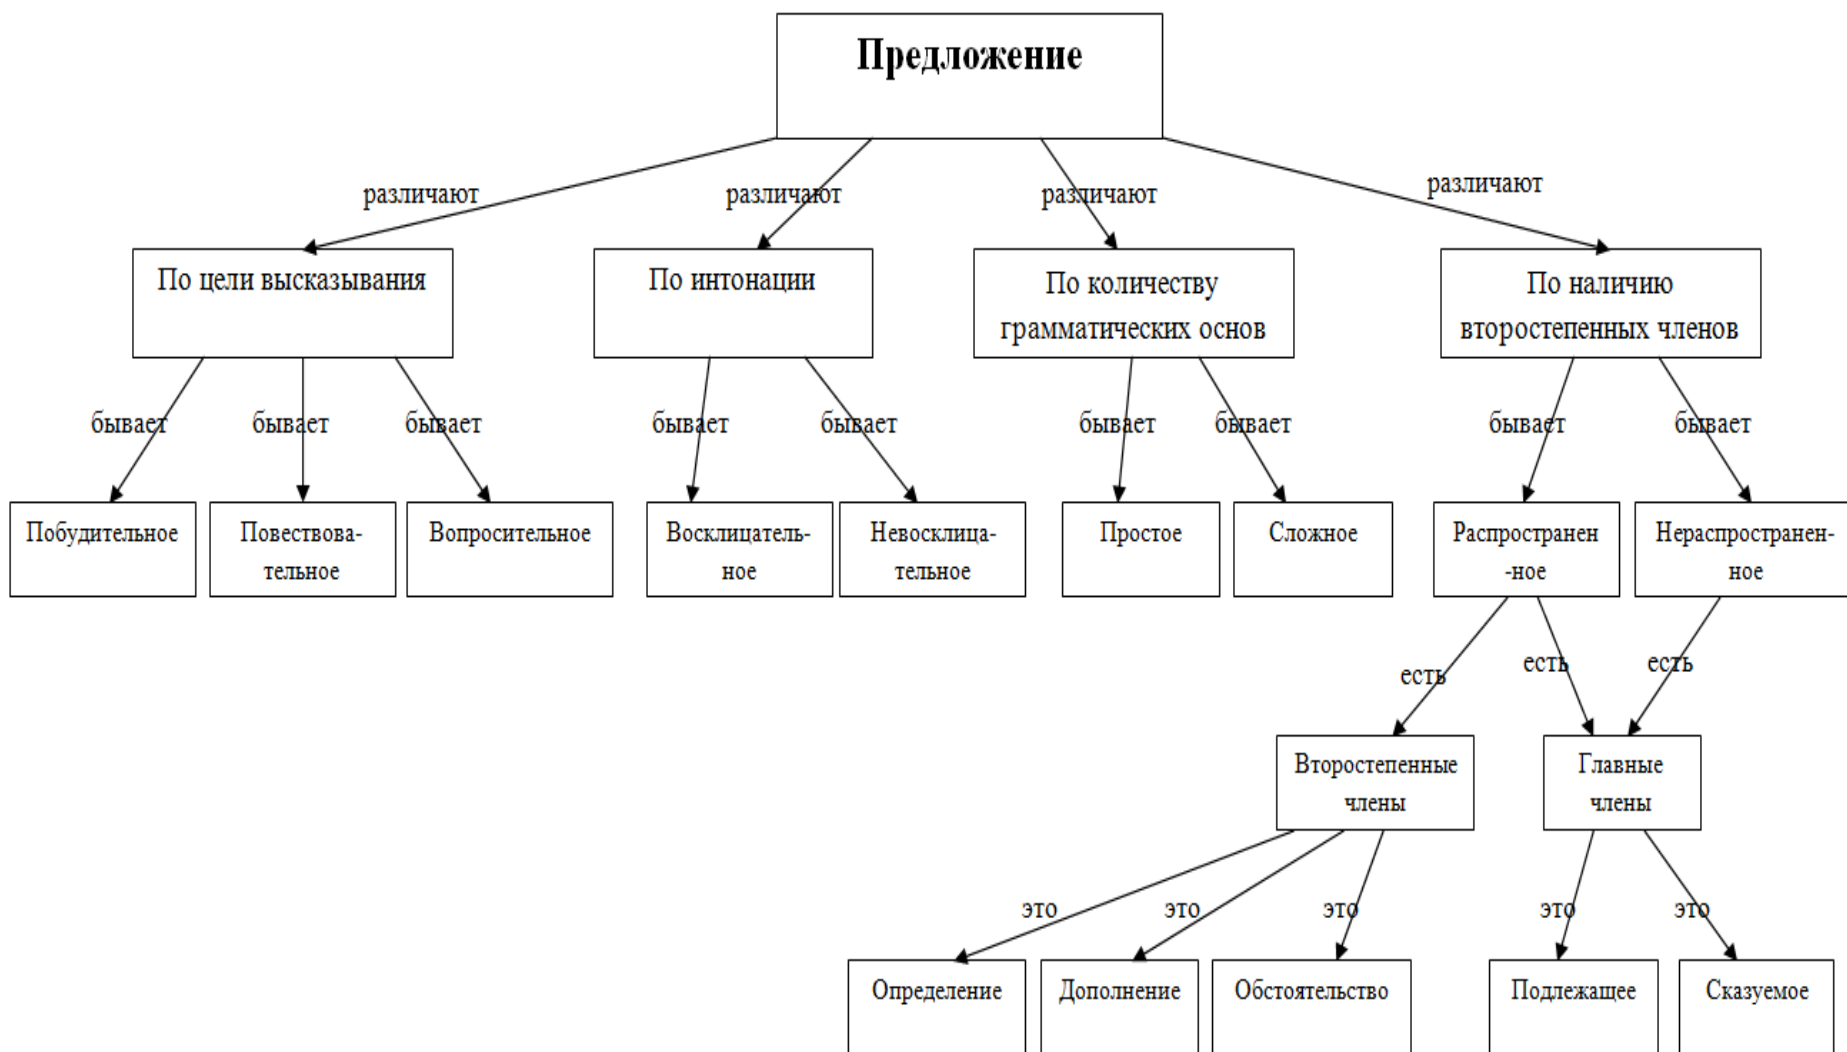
Предложение

различают
различают
различают
различают

По цели высказывания
По интонации
По количеству грамматических основ
По наличию второстепенных членов

бывает
бывает
бывает
бывает
бывает
бывает
бывает
бывает
бывает

Побудительное
Повествовательное
Вопросительное
Восклицательное
Невосклицательное
Простое
Сложное
Распространен-ное
Нераспространенное

есть
есть
есть

Второстепенные члены
Главные члены

это
это
это
это
это

Определение
Дополнение
Обстоятельство
Подлежащее
Сказуемое